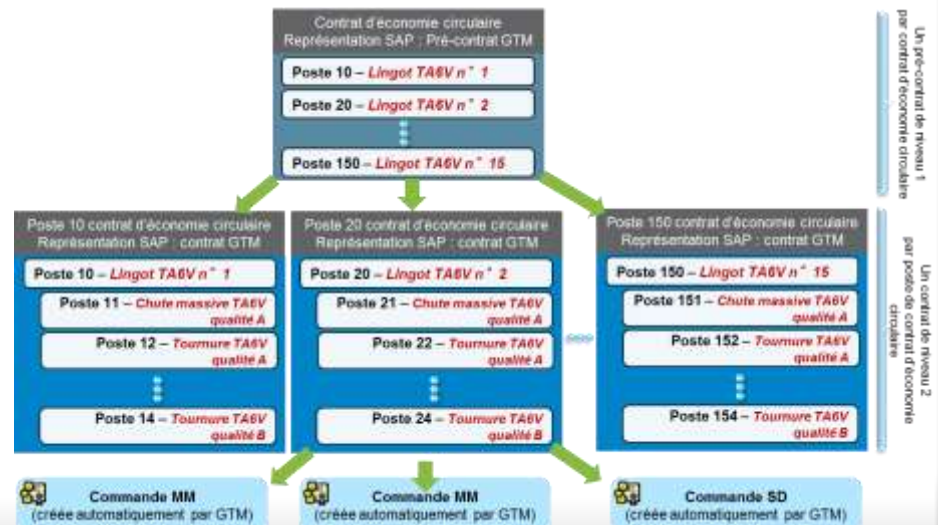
Contrat d'économie circulaire
Représentation SAP : Pré-contrat GTM

Poste 10 – Lingot TA6V n° 1

Poste 20 – Lingot TA6V n° 2

Poste 150 – Lingot TA6V n° 15

Un pré-contrat de niveau 1 par contrat d'économie circulaire

Poste 10 contrat d'économie circulaire
Représentation SAP : contrat GTM

Poste 10 – Lingot TA6V n° 1

Poste 11 – Chute massive TA6V qualité A

Poste 12 – Tournure TA6V qualité A

Poste 14 – Tournure TA6V qualité B

Poste 20 contrat d'économie circulaire
Représentation SAP : contrat GTM

Poste 20 – Lingot TA6V n° 2

Poste 21 – Chute massive TA6V qualité A

Poste 22 – Tournure TA6V qualité A

Poste 24 – Tournure TA6V qualité B

Poste 150 contrat d'économie circulaire
Représentation SAP : contrat GTM

Poste 150 – Lingot TA6V n° 15

Poste 151 – Chute massive TA6V qualité A

Poste 152 – Tournure TA6V qualité A

Poste 154 – Tournure TA6V qualité B

Un contrat de niveau 2 par poste de contrat d'économie circulaire

Commande MM
(créée automatiquement par GTM)

Commande MM
(créée automatiquement par GTM)

Commande SD
(créée automatiquement par GTM)